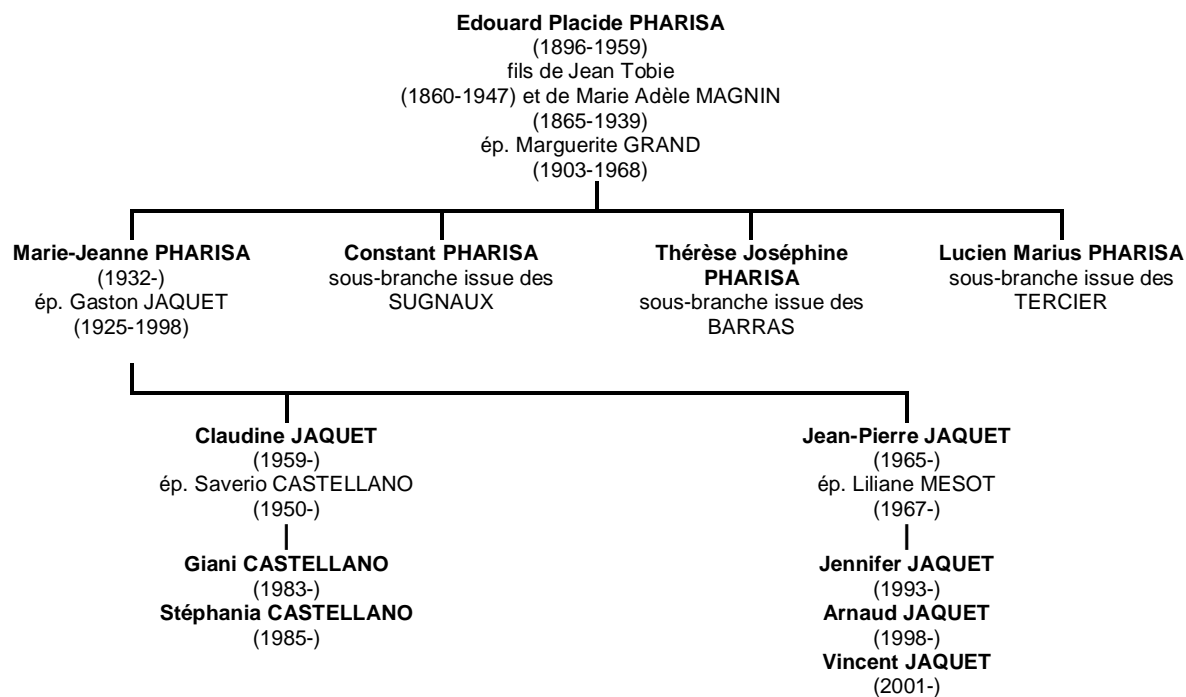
Edouard Placide PHARISA
(1896-1959)
fils de Jean Tobie
(1860-1947) et de Marie Adèle MAGNIN
(1865-1939)
ép. Marguerite GRAND
(1903-1968)

Marie-Jeanne PHARISA
(1932-)
ép. Gaston JAQUET
(1925-1998)

Constant PHARISA
sous-branche issue des SUGNAUX

Thérèse Joséphine PHARISA
sous-branche issue des BARRAS

Lucien Marius PHARISA
sous-branche issue des TERCIER

Claudine JAQUET
(1959-)
ép. Saverio CASTELLANO
(1950-)

Giani CASTELLANO
(1983-)
Stéphania CASTELLANO
(1985-)

Jean-Pierre JAQUET
(1965-)
ép. Liliane MESOT
(1967-)

Jennifer JAQUET
(1993-)
Arnaud JAQUET
(1998-)
Vincent JAQUET
(2001-)